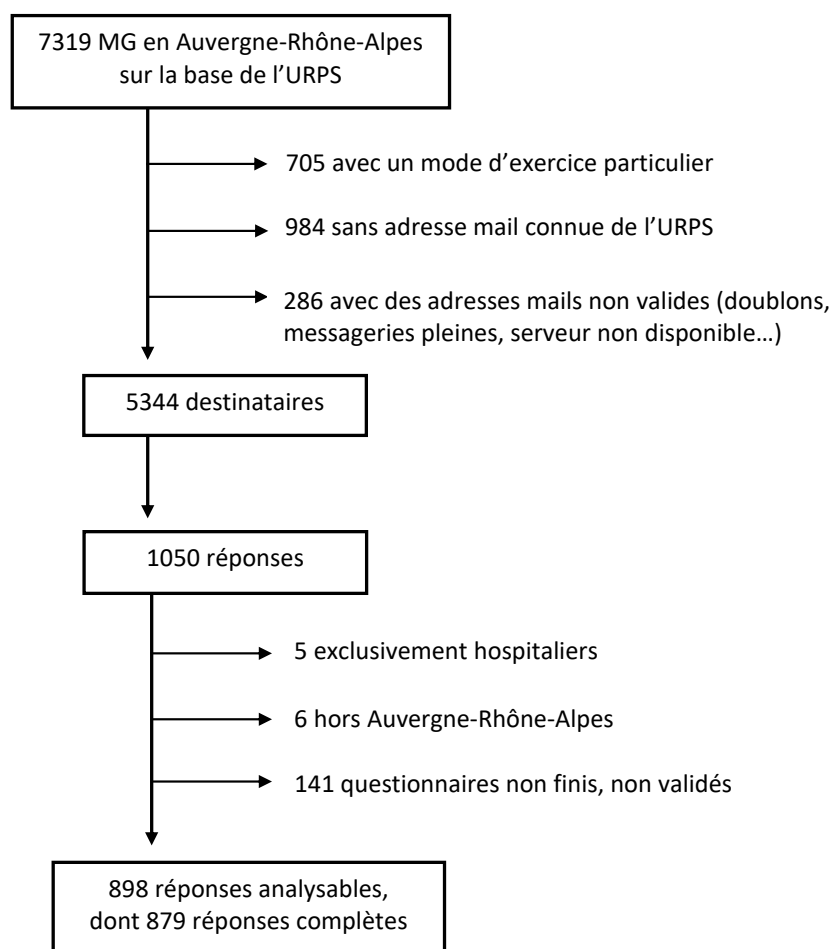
7319 MG en Auvergne-Rhône-Alpes sur la base de l'URPS

705 avec un mode d'exercice particulier

984 sans adresse mail connue de l'URPS

286 avec des adresses mails non valides (doublons, messageries pleines, serveur non disponible…)

5344 destinataires

1050 réponses

5 exclusivement hospitaliers

6 hors Auvergne-Rhône-Alpes

141 questionnaires non finis, non validés

898 réponses analysables, dont 879 réponses complètes